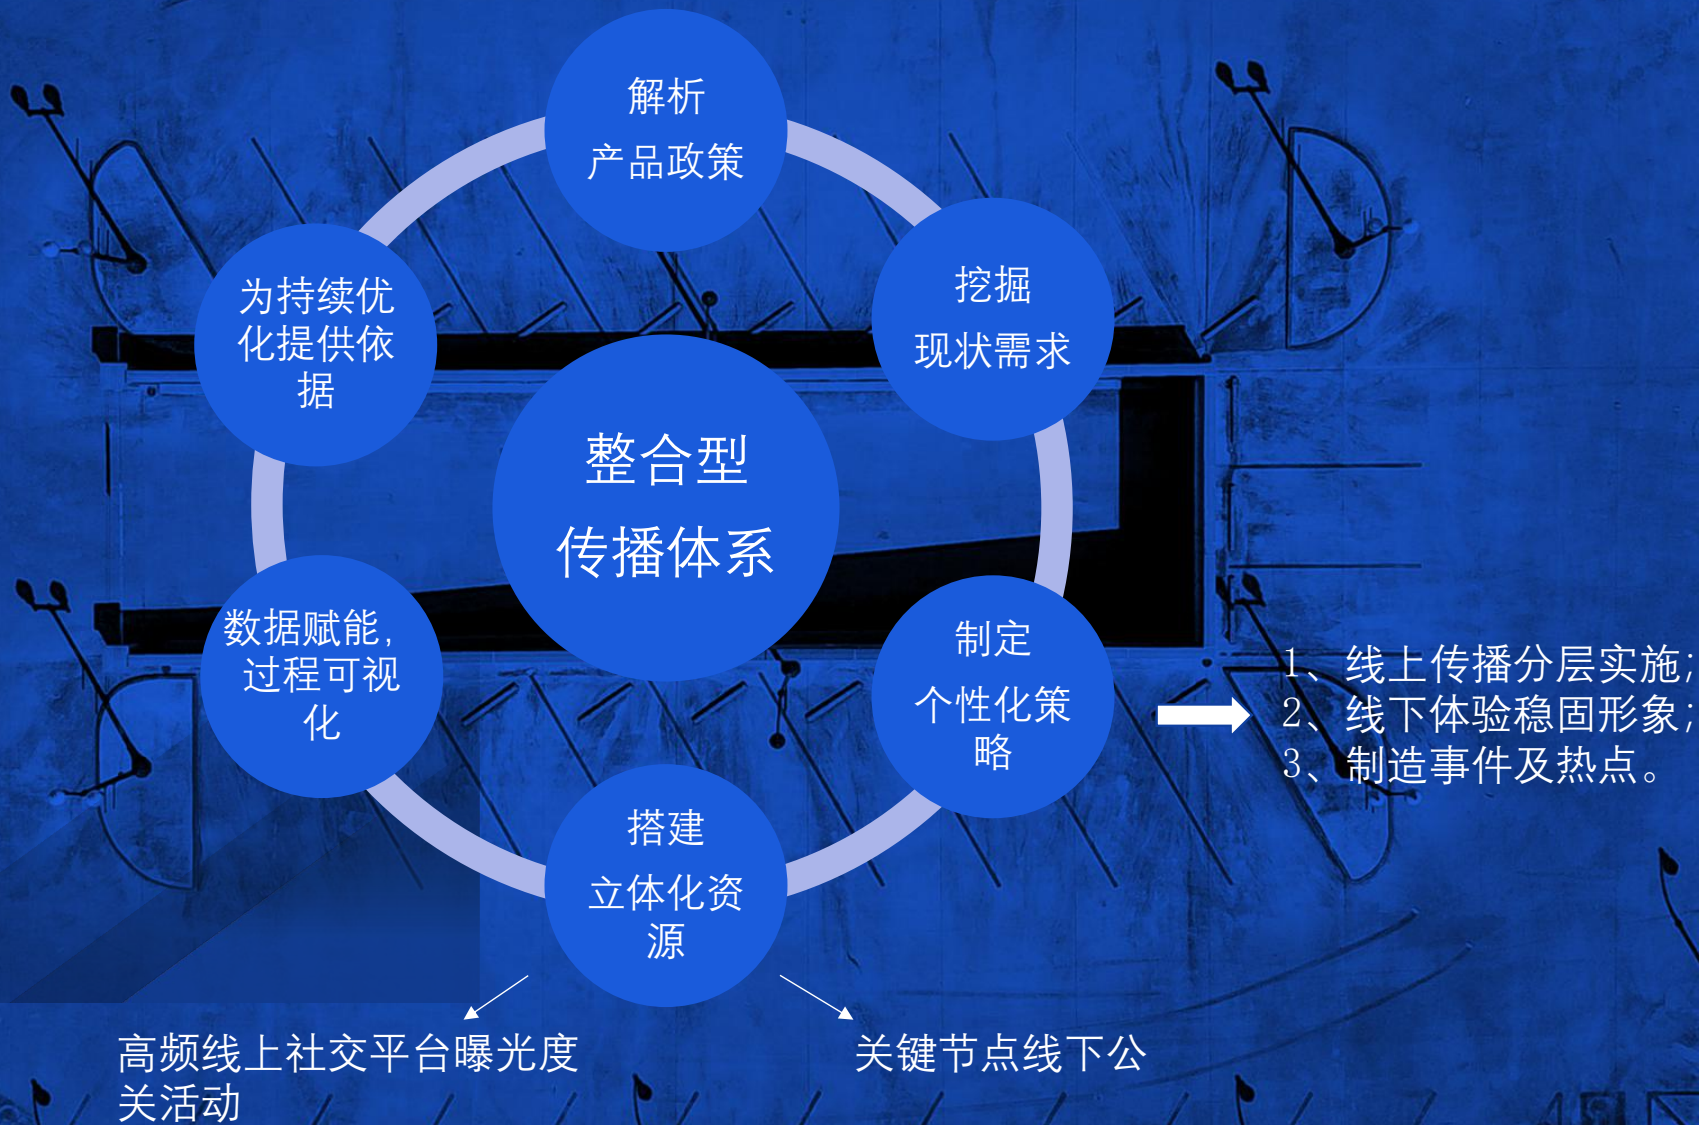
解析
产品政策

挖掘
现状需求

制定
个性化策略

搭建
立体化资源

数据赋能，过程可视化

为持续优化提供依据

整合型
传播体系

1、线上传播分层实施；
2、线下体验稳固形象；
3、制造事件及热点。

高频线上社交平台曝光度
关活动

关键节点线下公